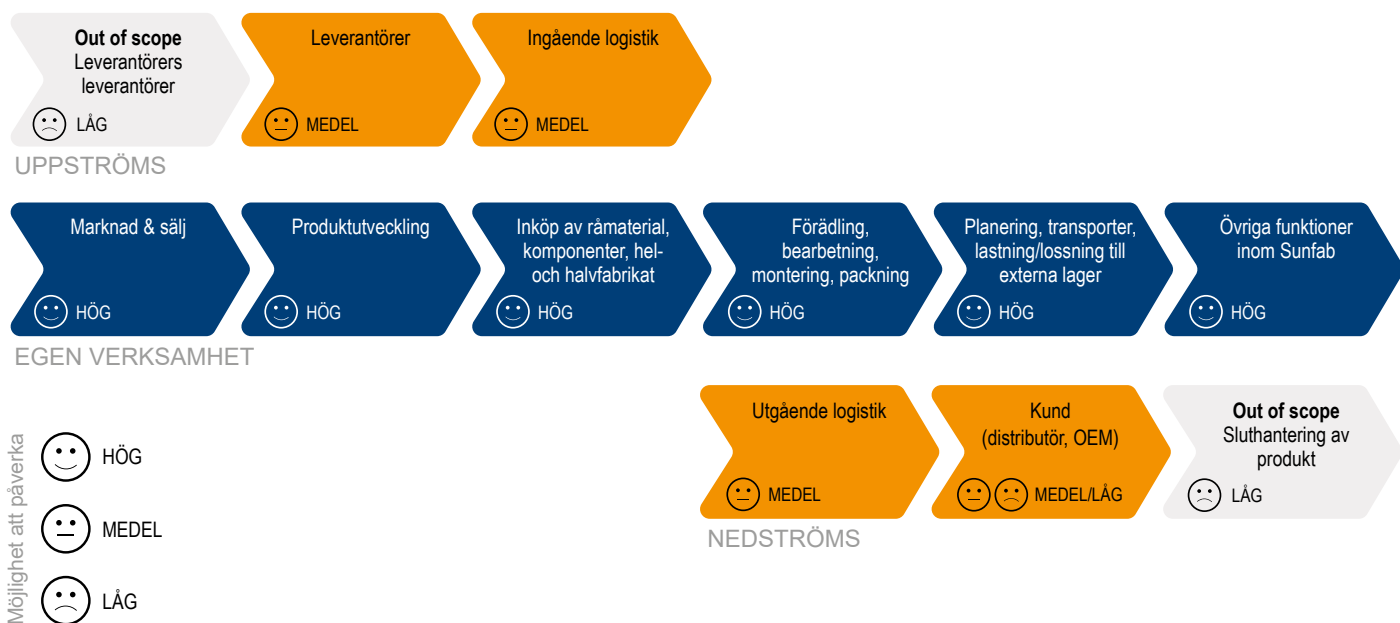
**Out of scope**
Leverantörers leverantörer
LÅG

Leverantörer
MEDEL

Ingående logistik
MEDEL

UPPSTRÖMS

Marknad & sälj
HÖG

Produktutveckling
HÖG

Inköp av råmaterial, komponenter, hel- och halvfabrikat
HÖG

Förädling, bearbetning, montering, packning
HÖG

Planering, transporter, lastning/lossning till externa lager
HÖG

Övriga funktioner inom Sunfab
HÖG

EGEN VERKSAMHET

Möjlighet att påverka
HÖG
MEDEL
LÅG

Utgående logistik
MEDEL

Kund (distributör, OEM)
MEDEL/LÅG

**Out of scope**
Sluthantering av produkt
LÅG

NEDSTRÖMS